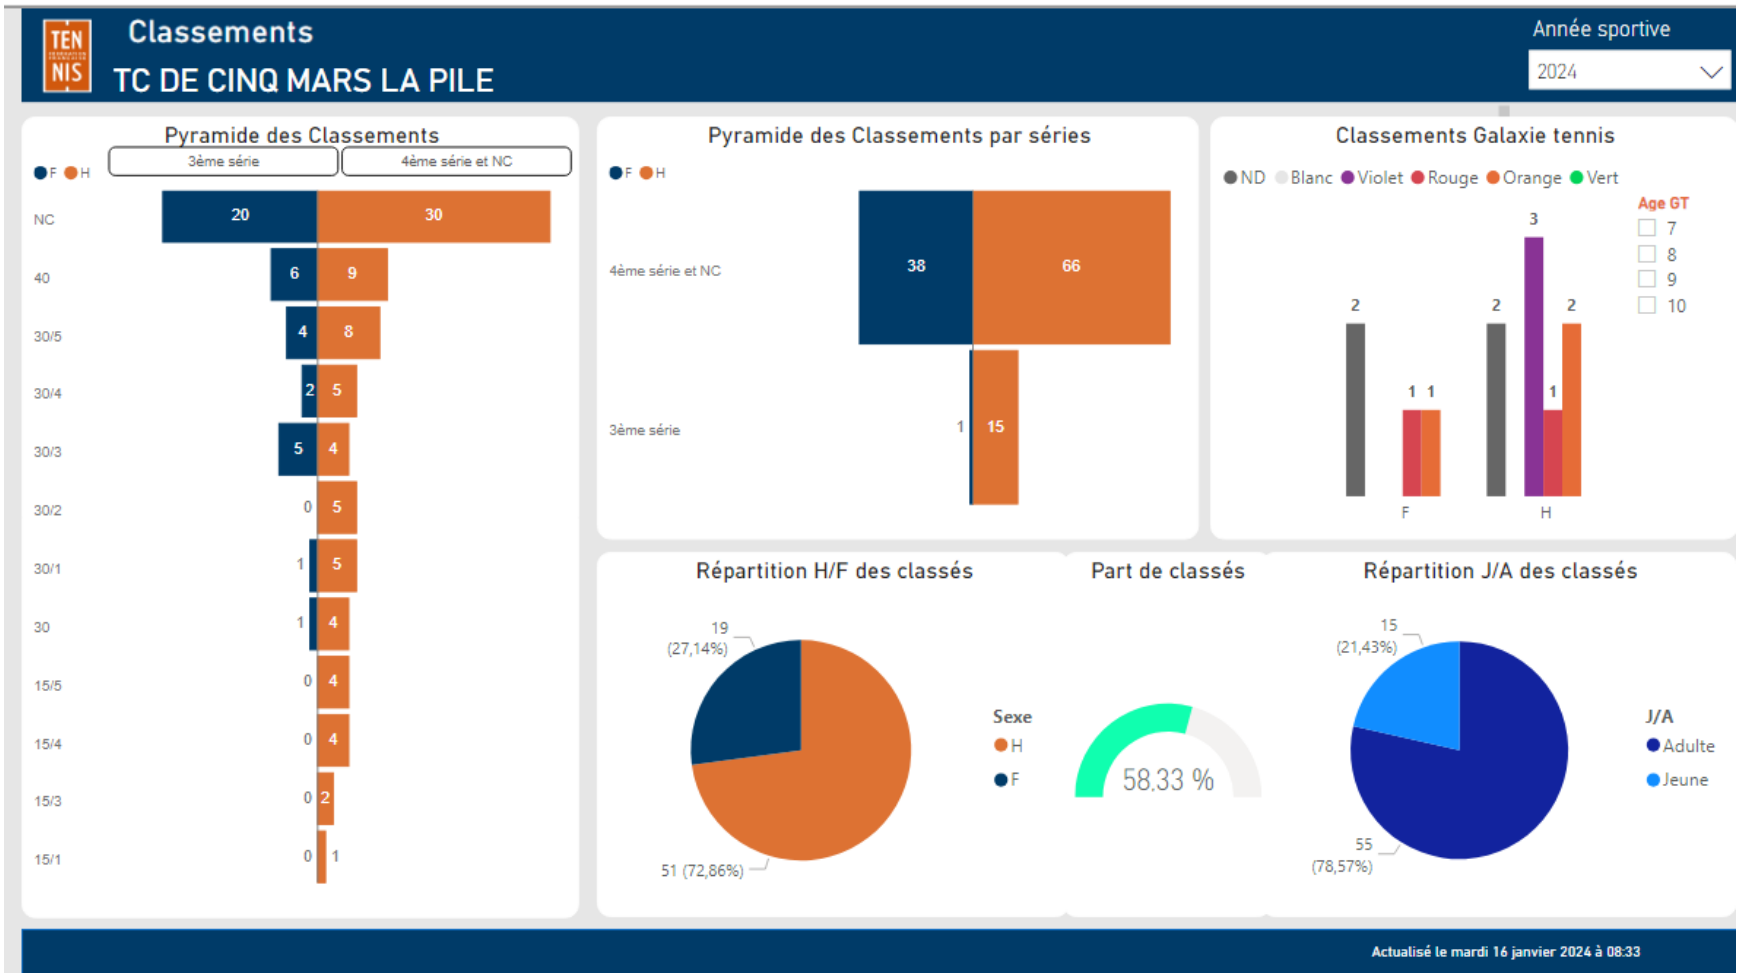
TEN
NIS

Classements
TC DE CINQ MARS LA PILE

Année sportive
2024

Pyramide des Classements
3ème série
4ème série et NC
F H

| | F | H |
|---|---|---|
| NC | 20 | 30 |
| 40 | 6 | 9 |
| 30/5 | 4 | 8 |
| 30/4 | 2 | 5 |
| 30/3 | 5 | 4 |
| 30/2 | 0 | 5 |
| 30/1 | 1 | 5 |
| 30 | 1 | 4 |
| 15/5 | 0 | 4 |
| 15/4 | 0 | 4 |
| 15/3 | 0 | 2 |
| 15/1 | 0 | 1 |

Pyramide des Classements par séries
F H

| | F | H |
|---|---|---|
| 4ème série et NC | 38 | 66 |
| 3ème série | 1 | 15 |

Classements Galaxie tennis
ND Blanc Violet Rouge Orange Vert

2
1 1
F
2
3
1
2
H

Age GT
7
8
9
10

Répartition H/F des classés
19 (27,14%)
51 (72,86%)
Sexe
H
F

Part de classés
58.33 %

Répartition J/A des classés
15 (21,43%)
55 (78,57%)
J/A
Adulte
Jeune

Actualisé le mardi 16 janvier 2024 à 08:33